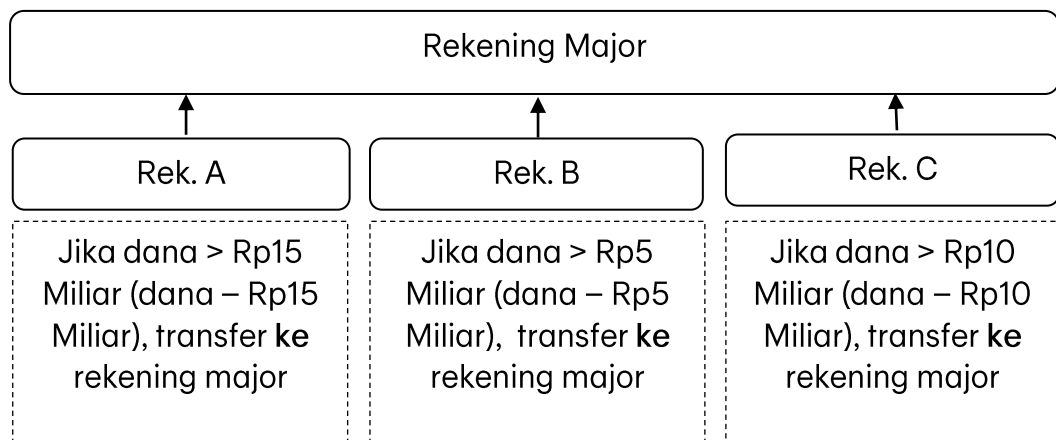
Rekening Major

Rek. A

Rek. B

Rek. C

Jika dana > Rp15 Miliar (dana – Rp15 Miliar), transfer **ke** rekening major

Jika dana > Rp5 Miliar (dana – Rp5 Miliar), transfer **ke** rekening major

Jika dana > Rp10 Miliar (dana – Rp10 Miliar), transfer **ke** rekening major